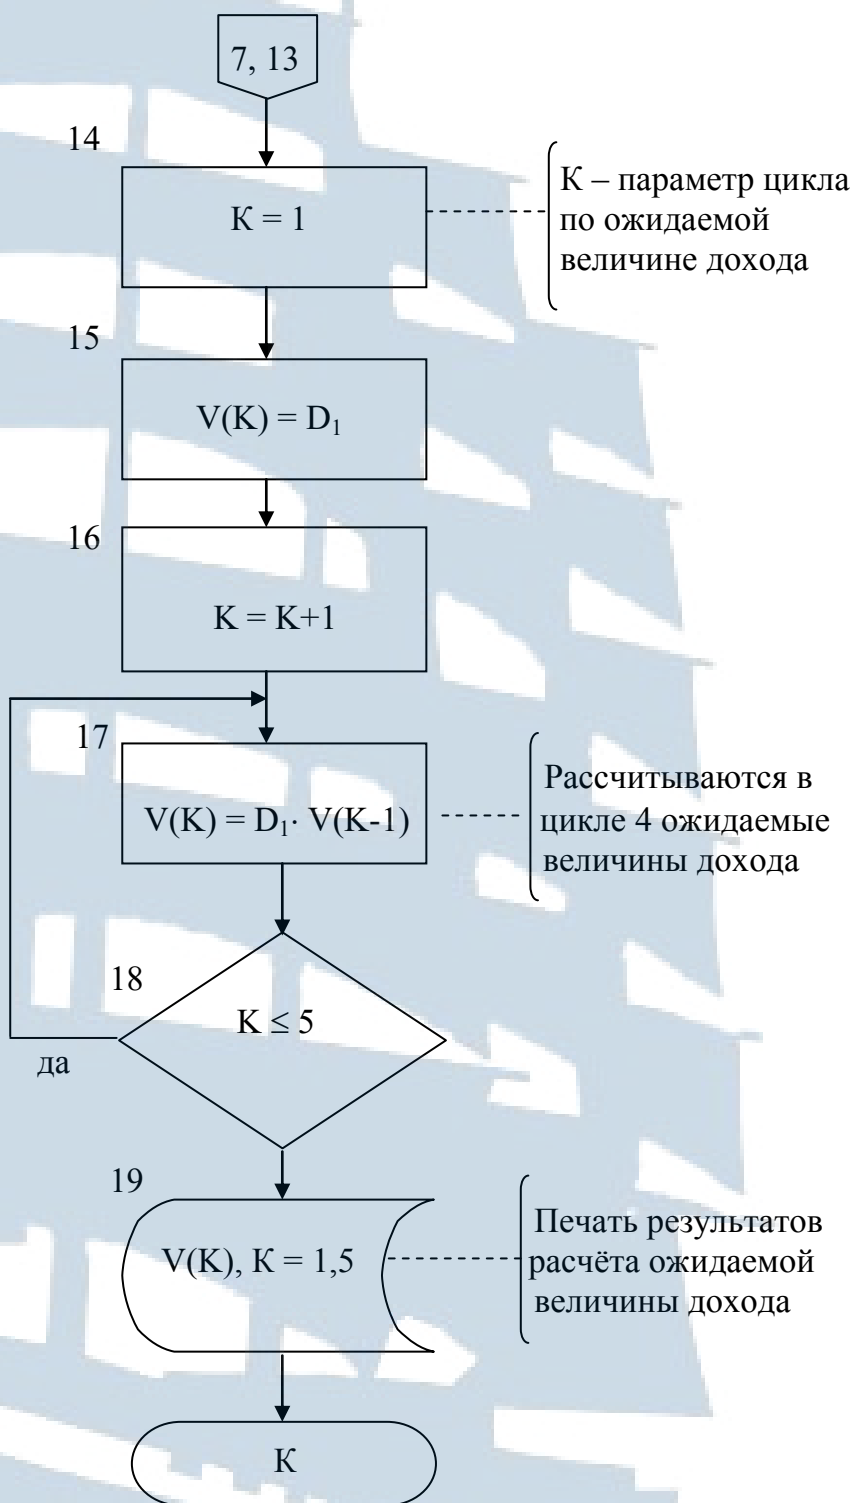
7, 13

14

К = 1

К – параметр цикла по ожидаемой величине дохода

15

V(K) = $D_1$

16

К = К+1

17

V(K) = $D_1$· V(K-1)

Рассчитываются в цикле 4 ожидаемые величины дохода

18

К ≤ 5

да

19

V(K), К = 1,5

Печать результатов расчёта ожидаемой величины дохода

К